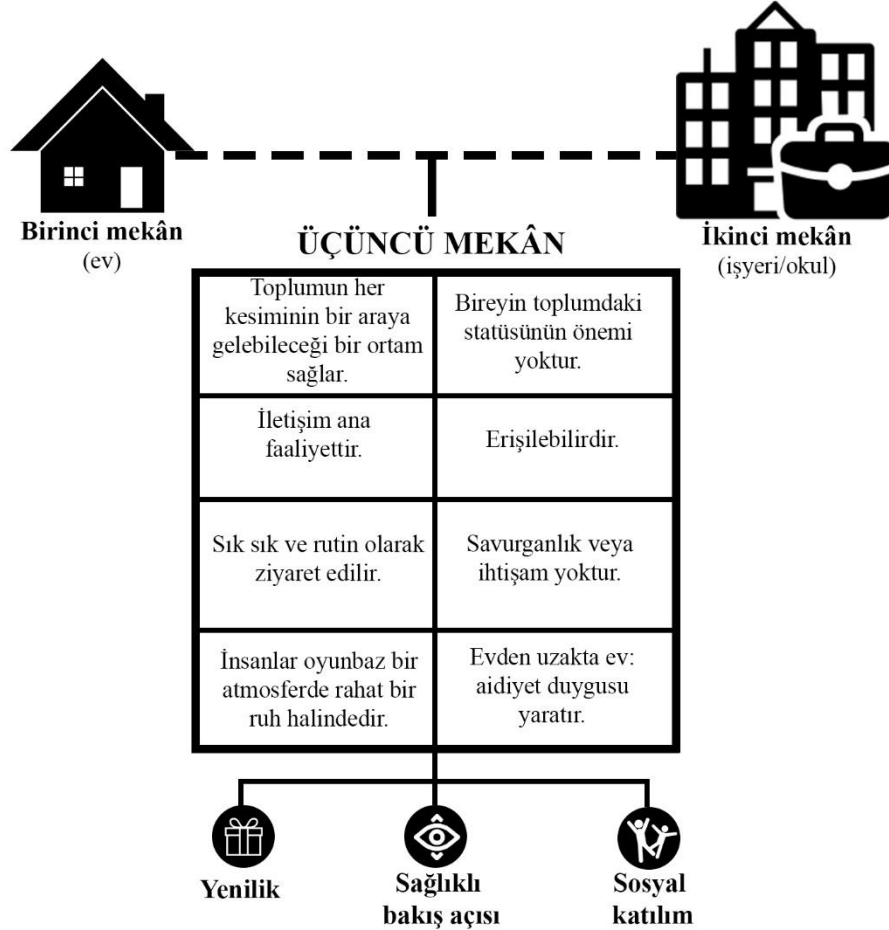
Birinci mekân
(ev)

ÜÇÜNCÜ MEKÂN

İkinci mekân
(işyeri/okul)

| Toplumun her kesiminin bir araya gelebileceği bir ortam sağlar. | Bireyin toplumdaki statüsünün önemi yoktur. |
|---|---|
| İletişim ana faaliyettir. | Erişilebilirdir. |
| Sık sık ve rutin olarak ziyaret edilir. | Savurganlık veya ihtişam yoktur. |
| İnsanlar oyunbaz bir atmosferde rahat bir ruh halindedir. | Evden uzakta ev: aidiyet duygusu yaratır. |

Yenilik

Sağlıklı bakış açısı

Sosyal katılım